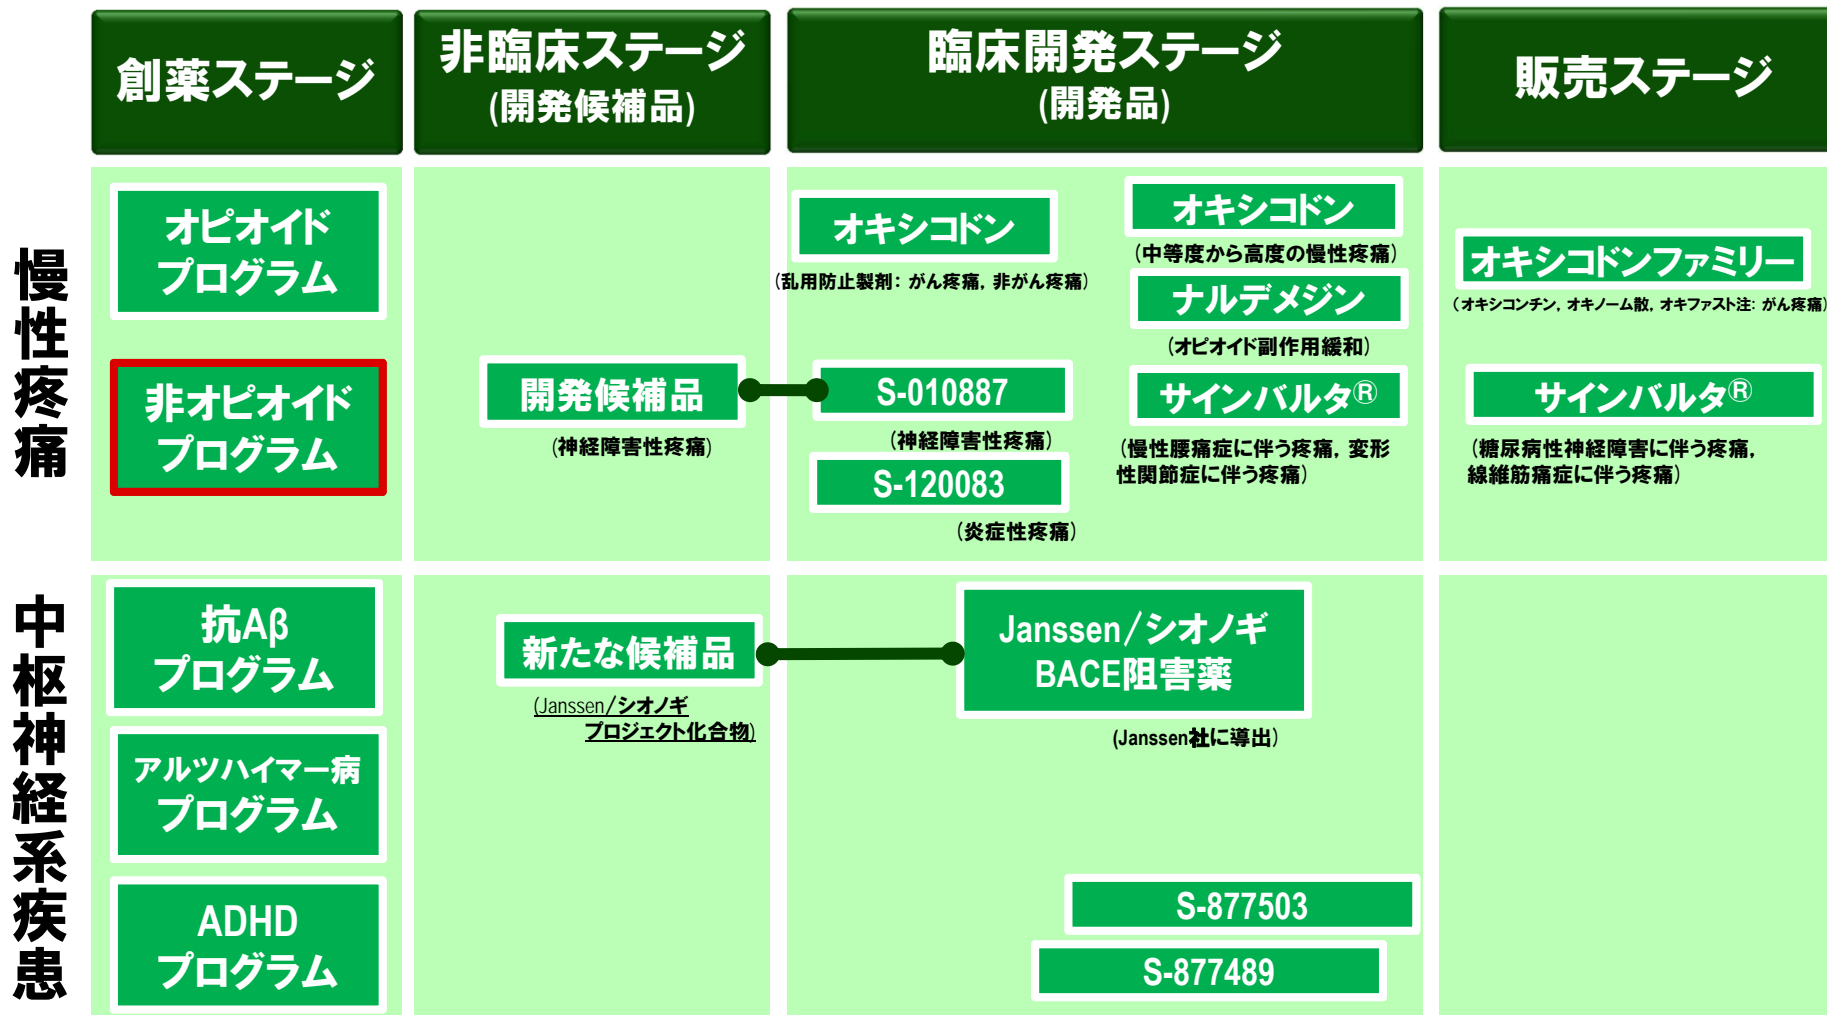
創薬ステージ

非臨床ステージ
(開発候補品)

臨床開発ステージ
(開発品)

販売ステージ

慢性疼痛

オピオイド
プログラム

非オピオイド
プログラム

開発候補品
(神経障害性疼痛)

オキシコドン
(乱用防止製剤：がん疼痛，非がん疼痛)

S-010887
(神経障害性疼痛)

S-120083
(炎症性疼痛)

オキシコドン
(中等度から高度の慢性疼痛)

ナルデメジン
(オピオイド副作用緩和)

サインバルタ®
(慢性腰痛症に伴う疼痛，変形性関節症に伴う疼痛)

オキシコドンファミリー
(オキシコンチン，オキノーム散，オキファスト注：がん疼痛)

サインバルタ®
(糖尿病性神経障害に伴う疼痛，線維筋痛症に伴う疼痛)

中枢神経系疾患

抗Aβ
プログラム

アルツハイマー病
プログラム

ADHD
プログラム

新たな候補品
(Janssen/シオノギ
プロジェクト化合物)

Janssen/シオノギ
BACE阻害薬
(Janssen社に導出)

S-877503

S-877489